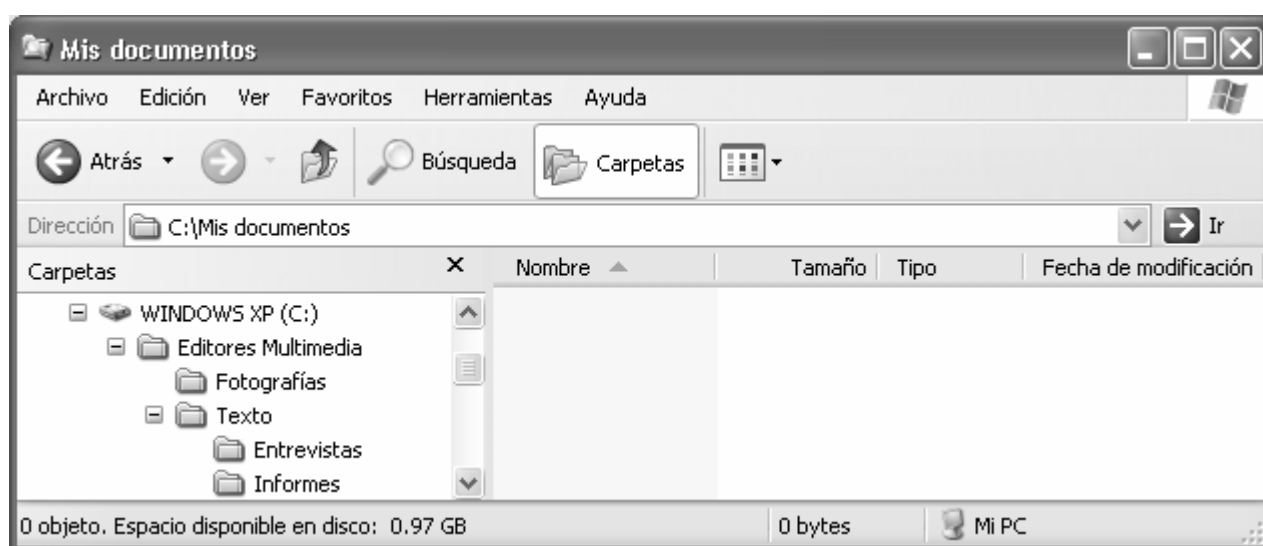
Mis documentos

Archivo Edición Ver Favoritos Herramientas Ayuda

Atrás Búsqueda Carpetas

Dirección C:\Mis documentos Ir

Carpetas ×

WINDOWS XP (C:)
Editores Multimedia
Fotografías
Texto
Entrevistas
Informes

| Nombre | Tamaño | Tipo | Fecha de modificación |
|---|---|---|---|

0 objeto. Espacio disponible en disco: 0.97 GB 0 bytes Mi PC